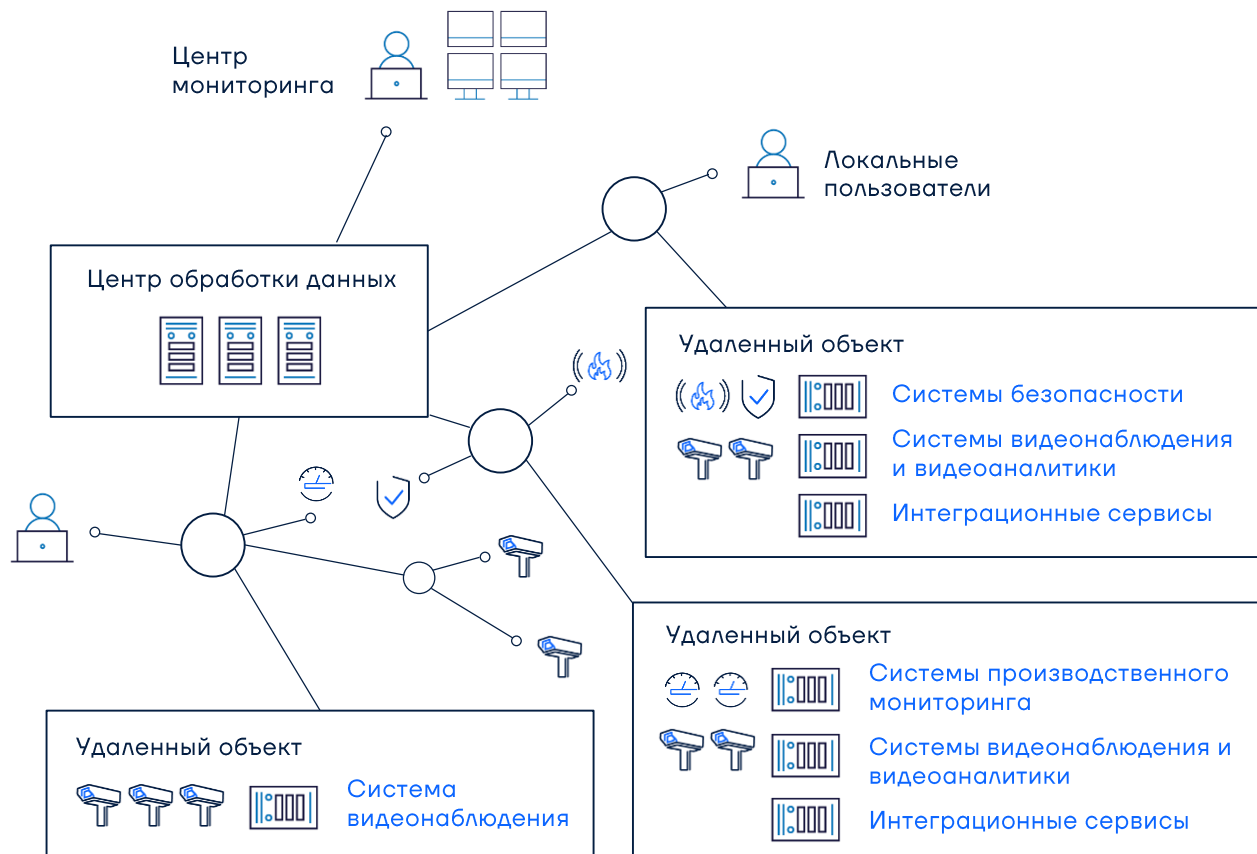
Центр мониторинга

Локальные пользователи

Центр обработки данных

Удаленный объект

Системы безопасности

Системы видеонаблюдения и видеоаналитики

Интеграционные сервисы

Удаленный объект

Системы производственного мониторинга

Системы видеонаблюдения и видеоаналитики

Интеграционные сервисы

Удаленный объект

Система видеонаблюдения